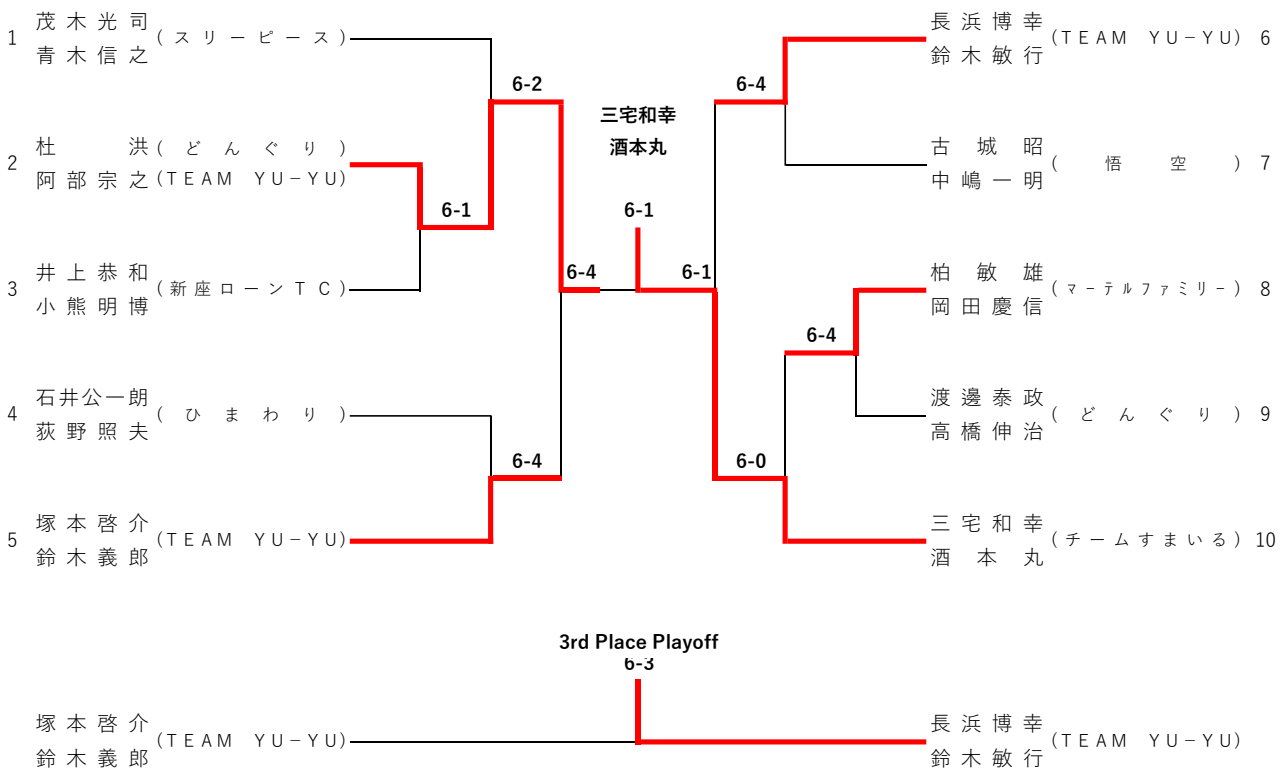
1 茂木光司 青木信之 (スリーピース)

2 杜 洪 阿部宗之 (どんぐり)

3 井上恭和 小熊明博 (新座ローンTC)

4 石井公一朗 荻野照夫 (ひまわり)

5 塚本啓介 鈴木義郎 (TEAM YU-YU)

6-2

6-1

6-4

6-4

三宅和幸
酒本丸

6-1

6-1

6-4

6-4

6-0

長浜博幸 鈴木敏行 (TEAM YU-YU) 6

古城昭 中嶋一明 (悟空) 7

柏敏雄 岡田慶信 (マーテルファミリー) 8

渡邊泰政 高橋伸治 (どんぐり) 9

三宅和幸 酒本丸 (チームすまいる) 10

3rd Place Playoff
6-3

塚本啓介 鈴木義郎 (TEAM YU-YU)

長浜博幸 鈴木敏行 (TEAM YU-YU)